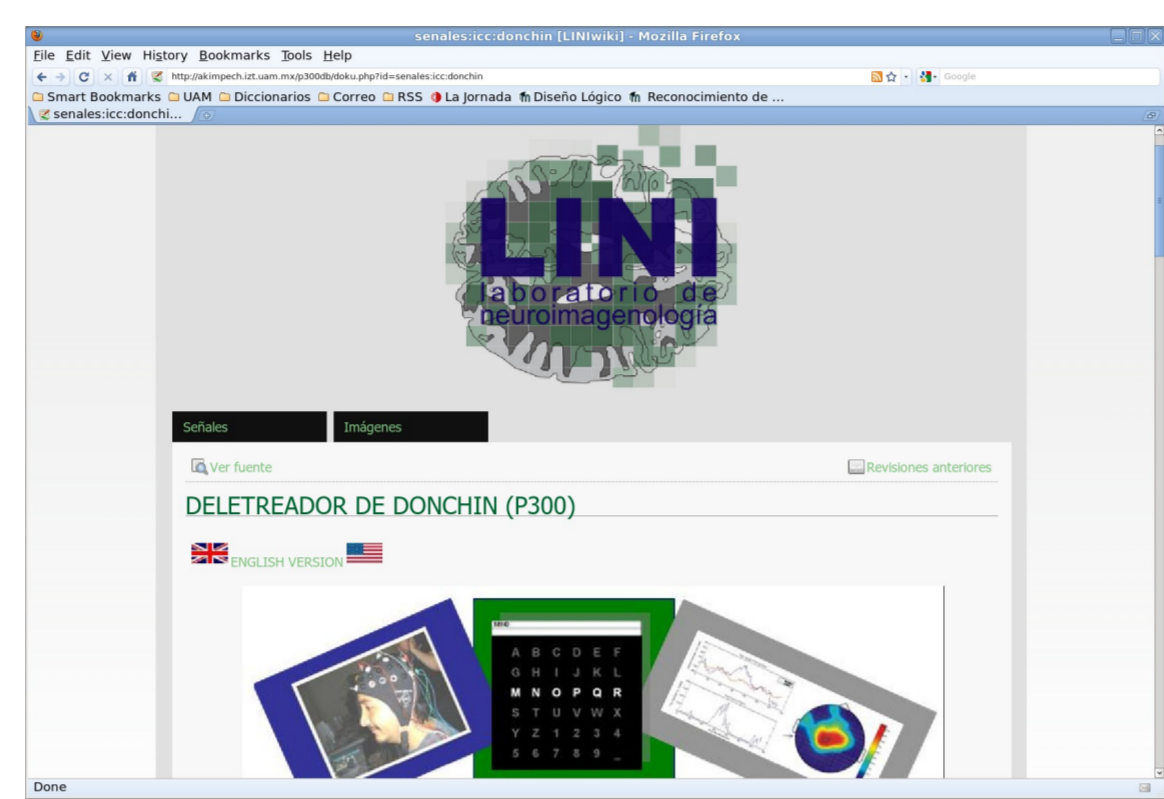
senales:icc:donchin [LINIwiki] - Mozilla Firefox

File Edit View History Bookmarks Tools Help

http://akimpech.izt.uam.mx/p300db/doku.php?id=senales:icc:donchin

Google

Smart Bookmarks UAM Diccionarios Correo RSS La Jornada Diseño Lógico Reconocimiento de ...

senales:icc:donchi...

LINI
laboratorio de neuroimagenología

Señales Imágenes

Ver fuente Revisiones anteriores

DELETREADOR DE DONCHIN (P300)

ENGLISH VERSION

A B C D E F
G H I J K L
M N O P Q R
S T U V W X
Y Z 1 2 3 4
5 6 7 8 9 _

Done